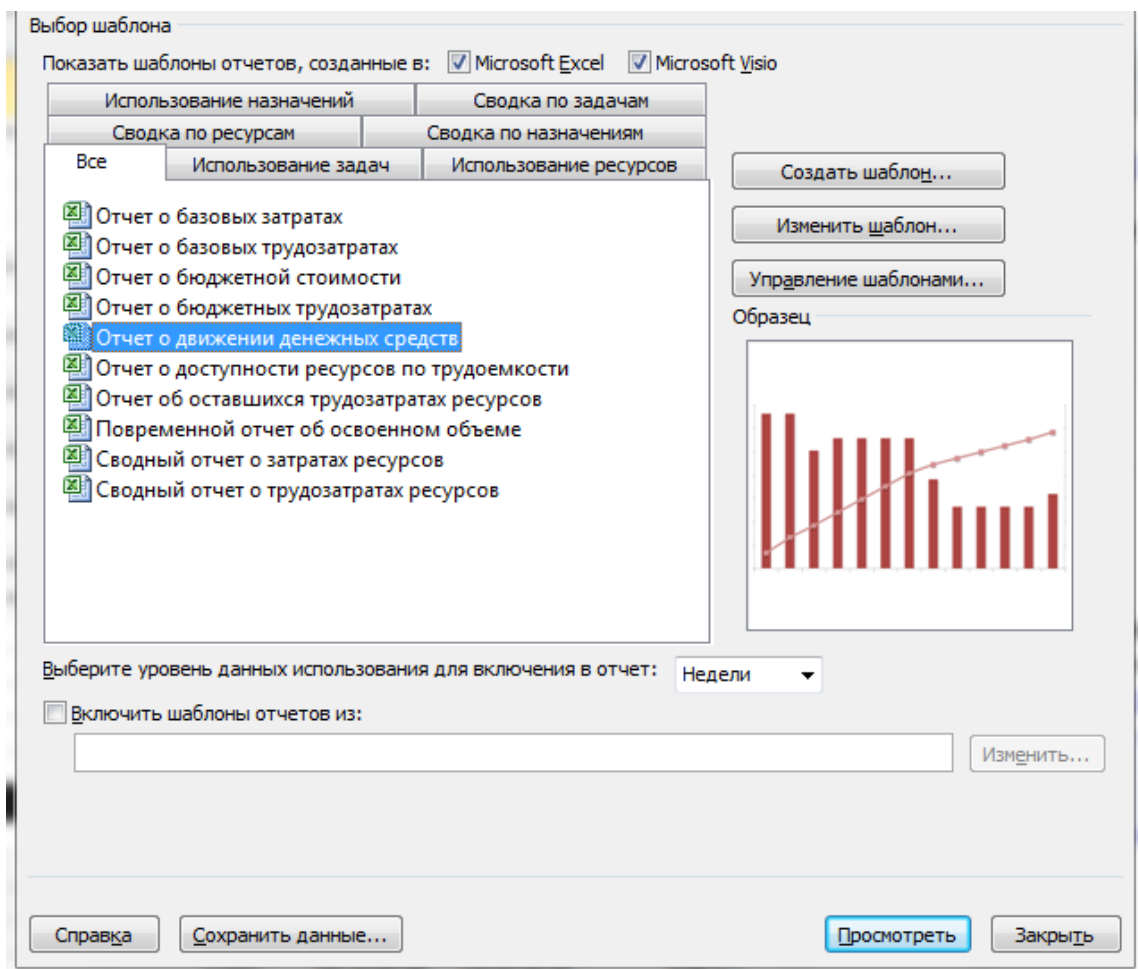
Выбор шаблона

Показать шаблоны отчетов, созданные в: Microsoft Excel Microsoft Visio

Использование назначений
Сводка по задачам
Сводка по ресурсам
Сводка по назначениям
Все
Использование задач
Использование ресурсов

Отчет о базовых затратах
Отчет о базовых трудозатратах
Отчет о бюджетной стоимости
Отчет о бюджетных трудозатратах
Отчет о движении денежных средств
Отчет о доступности ресурсов по трудоемкости
Отчет об оставшихся трудозатратах ресурсов
Повременной отчет об освоенном объеме
Сводный отчет о затратах ресурсов
Сводный отчет о трудозатратах ресурсов

Создать шаблон...
Изменить шаблон...
Управление шаблонами...
Образец

Выберите уровень данных использования для включения в отчет: Недели

Включить шаблоны отчетов из:

Изменить...

Справка
Сохранить данные...
Просмотреть
Закрыть